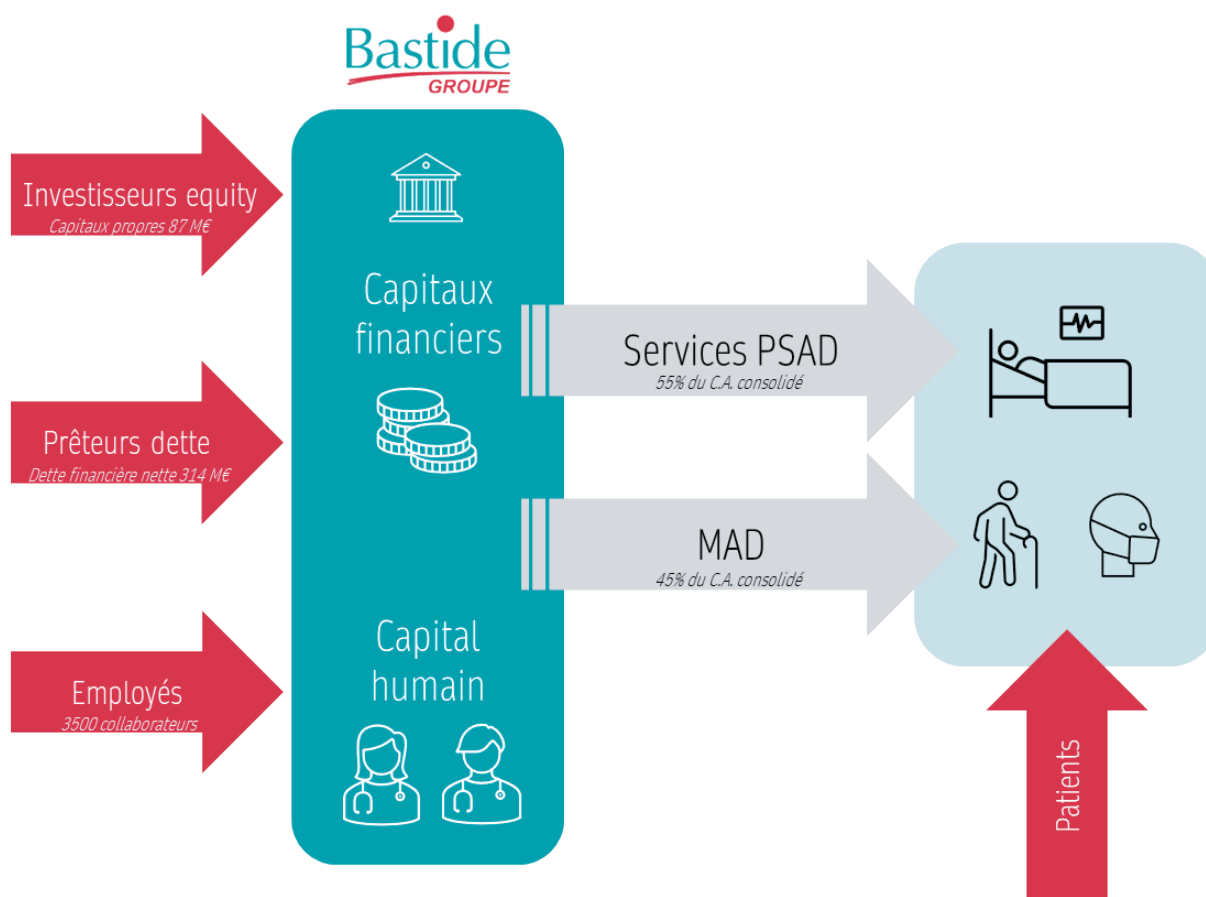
Bastide
GROUPE

Investisseurs equity
Capitaux propres 87 M€

Prêteurs dette
Dette financière nette 314 M€

Employés
3500 collaborateurs

Capitaux financiers

Capital humain

Services PSAD
55% du C.A. consolidé

MAD
45% du C.A. consolidé

Patients